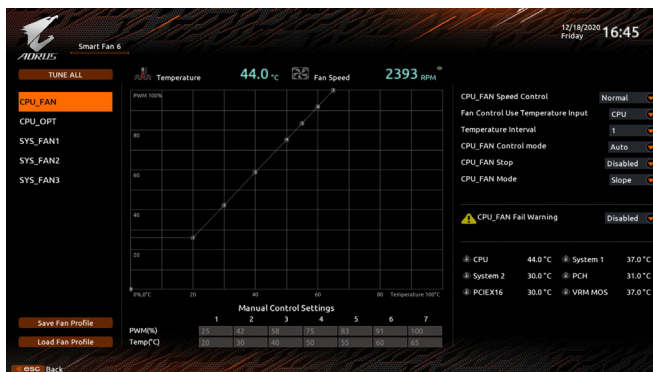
AORUS Smart Fan 6

12/18/2020 Friday 16:45

TUNE ALL

CPU_FAN
CPU_OPT
SYS_FAN1
SYS_FAN2
SYS_FAN3

Temperature 44.0 °C Fan Speed 2393 RPM

PWM 100%
80
60
40
20
0%,0°C 20 40 60 80 Temperature 100°C

Manual Control Settings

| | 1 | 2 | 3 | 4 | 5 | 6 | 7 |
|---|---|---|---|---|---|---|---|
| PWM(%) | 25 | 42 | 58 | 75 | 83 | 91 | 100 |
| Temp(°C) | 20 | 30 | 40 | 50 | 55 | 60 | 65 |

Save Fan Profile
Load Fan Profile

CPU_FAN Speed Control Normal
Fan Control Use Temperature Input CPU
Temperature Interval 1
CPU_FAN Control mode Auto
CPU_FAN Stop Disabled
CPU_FAN Mode Slope

CPU_FAN Fail Warning Disabled

CPU 44.0 °C System 1 37.0 °C
System 2 30.0 °C PCH 31.0 °C
PCIEX16 30.0 °C VRM MOS 37.0 °C

esc Back